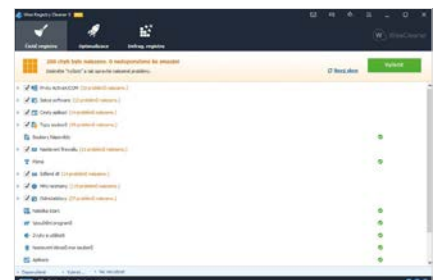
Wise Registry Cleaner 9

Čistič registru

Optimalizace

Defrag. registru

W WiseCleaner

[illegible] chyb bylo nalezeno. Je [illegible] doporučeno je ihned opravit.

Vyčistit

Prvky ActiveX/COM ([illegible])

Cesty softwaru ([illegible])

Cesty aplikací ([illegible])

Typy souborů ([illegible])

Písma

Nastavení firewallu ([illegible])

Soubory nápovědy

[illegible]

Historie ([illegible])

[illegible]

Nabídka Start

Spouštění programů

Zvuky a události

Nastavení obrazových souborů

Aplikace

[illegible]